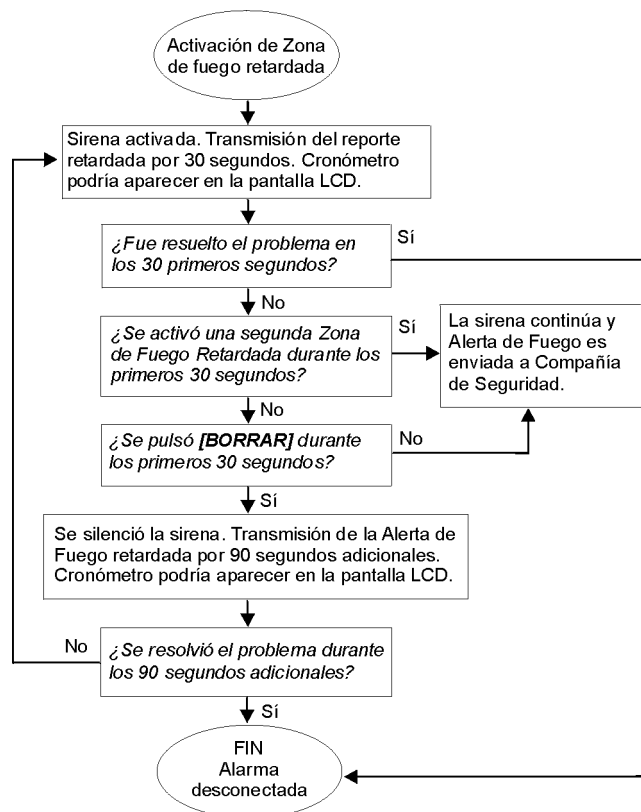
Activación de Zona de fuego retardada

Sirena activada. Transmisión del reporte retardada por 30 segundos. Cronómetro podría aparecer en la pantalla LCD.

¿Fue resuelto el problema en los 30 primeros segundos?

Sí

No

¿Se activó una segunda Zona de Fuego Retardada durante los primeros 30 segundos?

Sí

La sirena continúa y Alerta de Fuego es enviada a Compañía de Seguridad.

No

¿Se pulsó **[BORRAR]** durante los primeros 30 segundos?

No

Sí

Se silenció la sirena. Transmisión de la Alerta de Fuego retardada por 90 segundos adicionales. Cronómetro podría aparecer en la pantalla LCD.

No

¿Se resolvió el problema durante los 90 segundos adicionales?

Sí

FIN
Alarma
desconectada